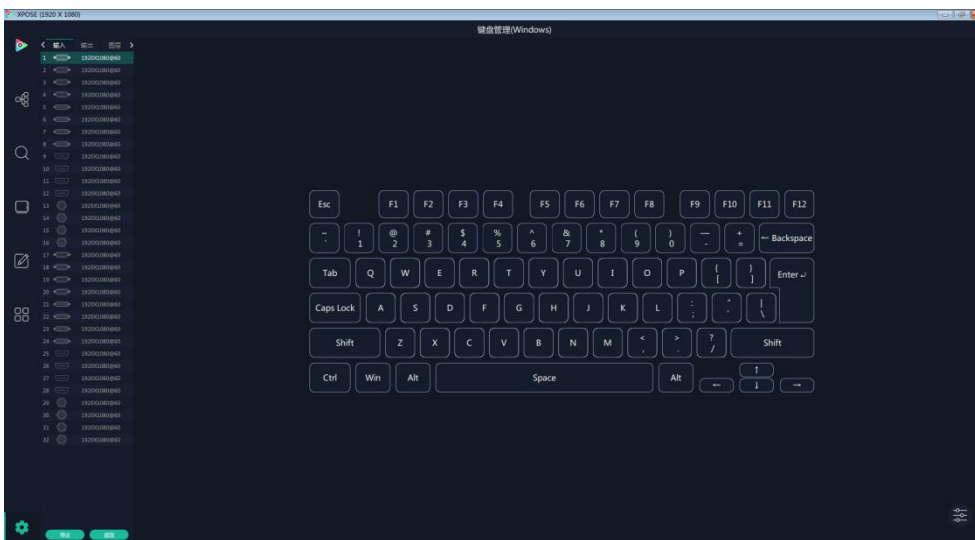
XPOSE (1920 X 1080)

键盘管理(Windows)

< 输入 输出 图层 >

1 1920X1080@60
2 1920X1080@60
3 1920X1080@60
4 1920X1080@60
5 1920X1080@60
6 1920X1080@60
7 1920X1080@60
8 1920X1080@60
9 1920X1080@60
10 1920X1080@60
11 1920X1080@60
12 1920X1080@60
13 1920X1080@60
14 1920X1080@60
15 1920X1080@60
16 1920X1080@60
17 1920X1080@60
18 1920X1080@60
19 1920X1080@60
20 1920X1080@60
21 1920X1080@60
22 1920X1080@60
23 1920X1080@60
24 1920X1080@60
25 1920X1080@60
26 1920X1080@60
27 1920X1080@60
28 1920X1080@60
29 1920X1080@60
30 1920X1080@60
31 1920X1080@60
32 1920X1080@60

Esc F1 F2 F3 F4 F5 F6 F7 F8 F9 F10 F11 F12

~ ` ! 1 @ 2 # 3 $ 4 % 5 ^ 6 & 7 * 8 ( 9 ) 0 — - + = ← Backspace

Tab Q W E R T Y U I O P { [ } ] Enter ↵

Caps Lock A S D F G H J K L : ; " ' | \

Shift Z X C V B N M < , > . ? / Shift

Ctrl Win Alt Space Alt ↑ ← ↓ →

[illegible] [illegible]